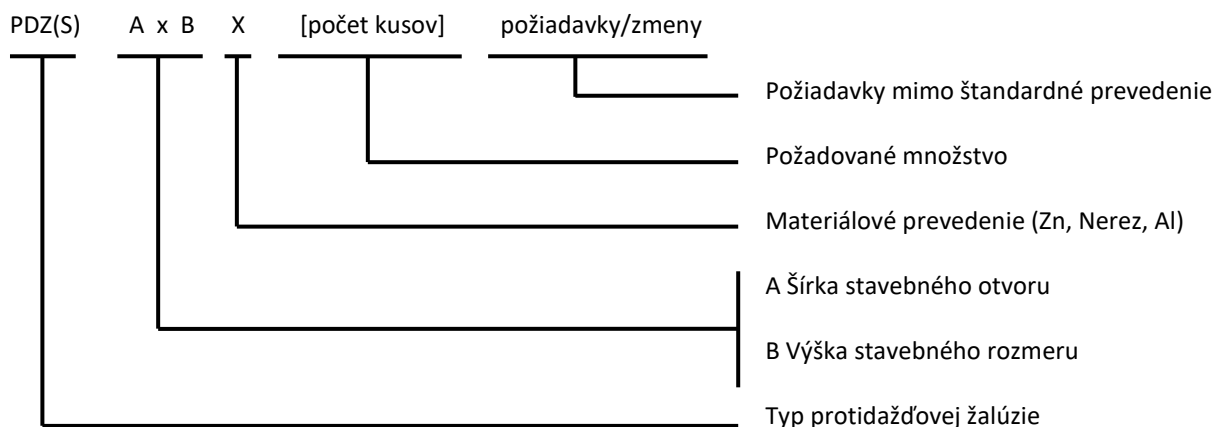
PDZ(S) A x B X [počet kusov] požiadavky/zmeny

Požiadavky mimo štandardné prevedenie

Požadované množstvo

Materiálové prevedenie (Zn, Nerez, Al)

A Šírka stavebného otvoru

B Výška stavebného rozmeru

Typ protidažďovej žalúzie